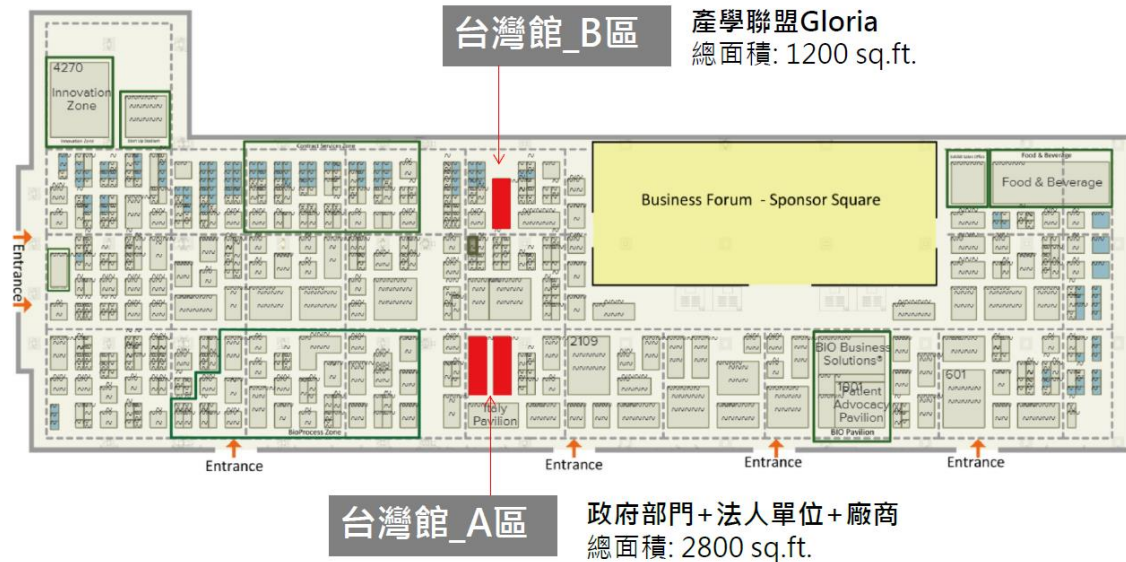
台灣館_B區

產學聯盟Gloria
總面積: 1200 sq.ft.

4270
Innovation Zone
Innovation Zone

Start Up Stadium

Contract Services Zone

Food & Beverage
Food & Beverage

Business Forum - Sponsor Square

Entrance

2109

BIO Business Solutions®

1901
Patient Advocacy Pavilion
BIO Pavilion

601

Italy Pavilion

BioProcess Zone

Entrance
Entrance
Entrance
Entrance

台灣館_A區

政府部門+法人單位+廠商
總面積: 2800 sq.ft.